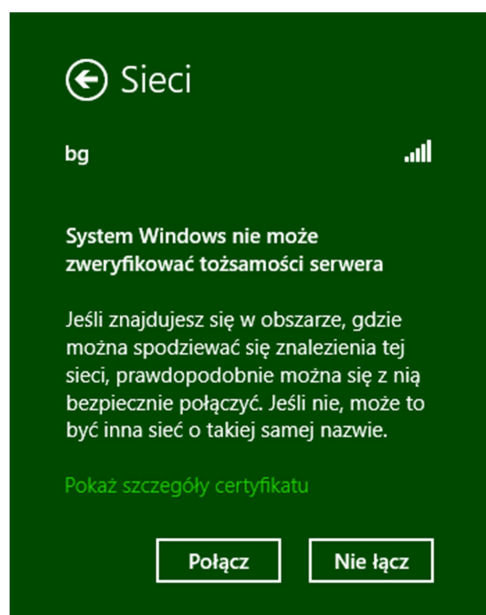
Sieci

bg

System Windows nie może zweryfikować tożsamości serwera

Jeśli znajdujesz się w obszarze, gdzie można spodziewać się znalezienia tej sieci, prawdopodobnie można się z nią bezpiecznie połączyć. Jeśli nie, może to być inna sieć o takiej samej nazwie.

Pokaż szczegóły certyfikatu

Połącz

Nie łącz